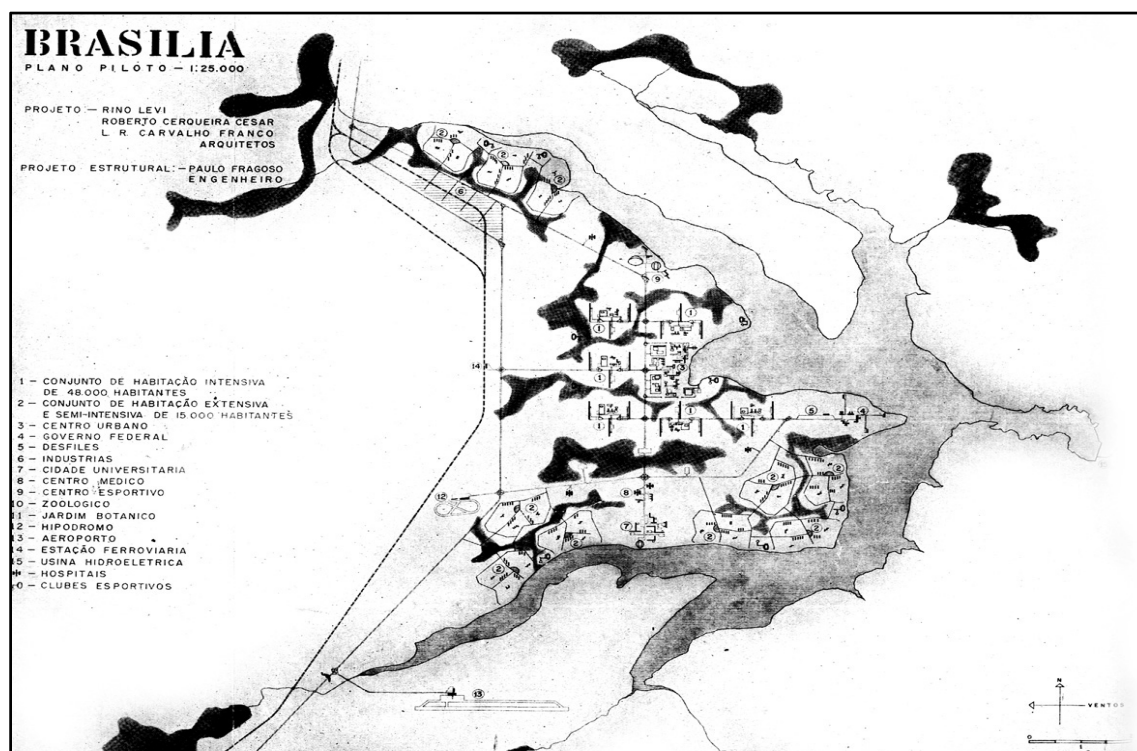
BRASILIA
PLANO PILOTO — 1:25.000

PROJETO — RINO LEVI
ROBERTO CERQUEIRA CESAR
L. R. CARVALHO FRANCO
ARQUITETOS

PROJETO ESTRUTURAL: — PAULO FRAGOSO
ENGENHEIRO

1 — CONJUNTO DE HABITAÇÃO INTENSIVA DE 48.000 HABITANTES
2 — CONJUNTO DE HABITAÇÃO EXTENSIVA E SEMI-INTENSIVA DE 15.000 HABITANTES
3 — CENTRO URBANO
4 — GOVERNO FEDERAL
5 — DESFILES
6 — INDUSTRIAS
7 — CIDADE UNIVERSITARIA
8 — CENTRO MEDICO
9 — CENTRO ESPORTIVO
10 — ZOOLOGICO
11 — JARDIM BOTANICO
12 — HIPODROMO
13 — AEROPORTO
14 — ESTAÇÃO FERROVIARIA
15 — USINA HIDROELETRICA
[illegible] — HOSPITAIS
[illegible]0 — CLUBES ESPORTIVOS

14
12
13
1
2
3
4
5
6
7
8
9
10

N
VENTOS
0